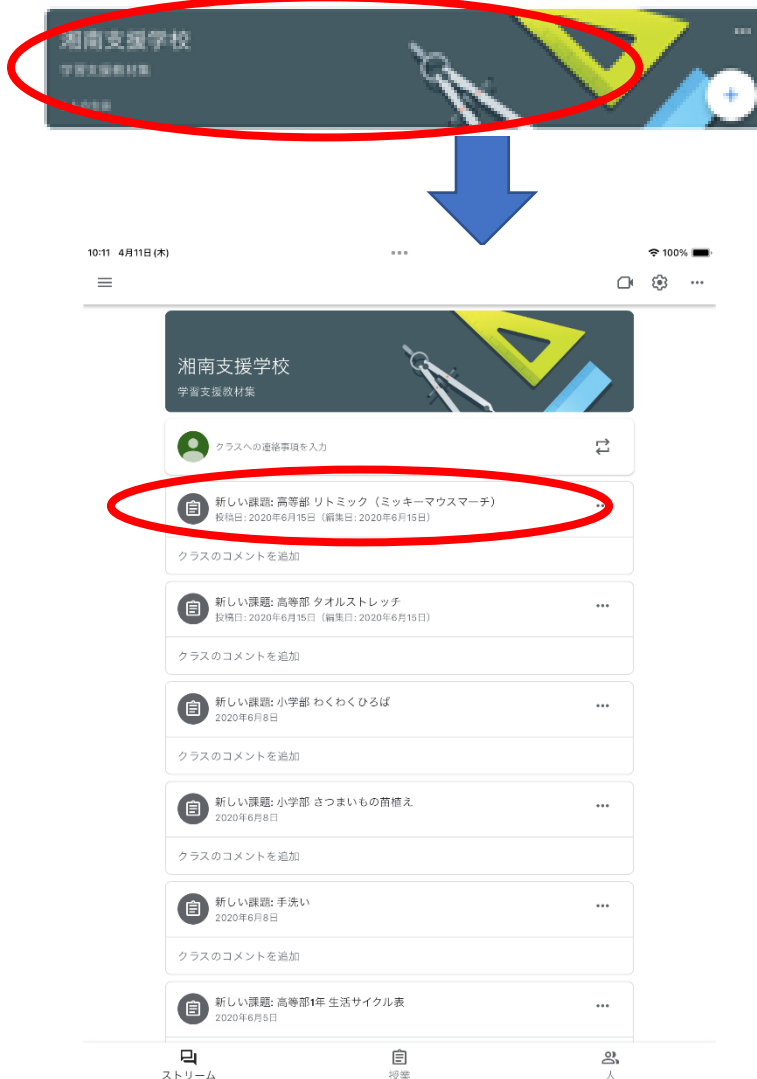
湘南支援学校
学習支援教材集
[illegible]

10:11 4月11日 (木)
100%

湘南支援学校
学習支援教材集

クラスへの連絡事項を入力

新しい課題: 高等部 リトミック（ミッキーマウスマーチ）
投稿日: 2020年6月15日（編集日: 2020年6月15日）
クラスのコメントを追加

新しい課題: 高等部 タオルストレッチ
投稿日: 2020年6月15日（編集日: 2020年6月15日）
クラスのコメントを追加

新しい課題: 小学部 わくわくひろば
2020年6月8日
クラスのコメントを追加

新しい課題: 小学部 さつまいもの苗植え
2020年6月8日
クラスのコメントを追加

新しい課題: 手洗い
2020年6月8日
クラスのコメントを追加

新しい課題: 高等部1年 生活サイクル表
2020年6月5日

ストリーム
授業
人